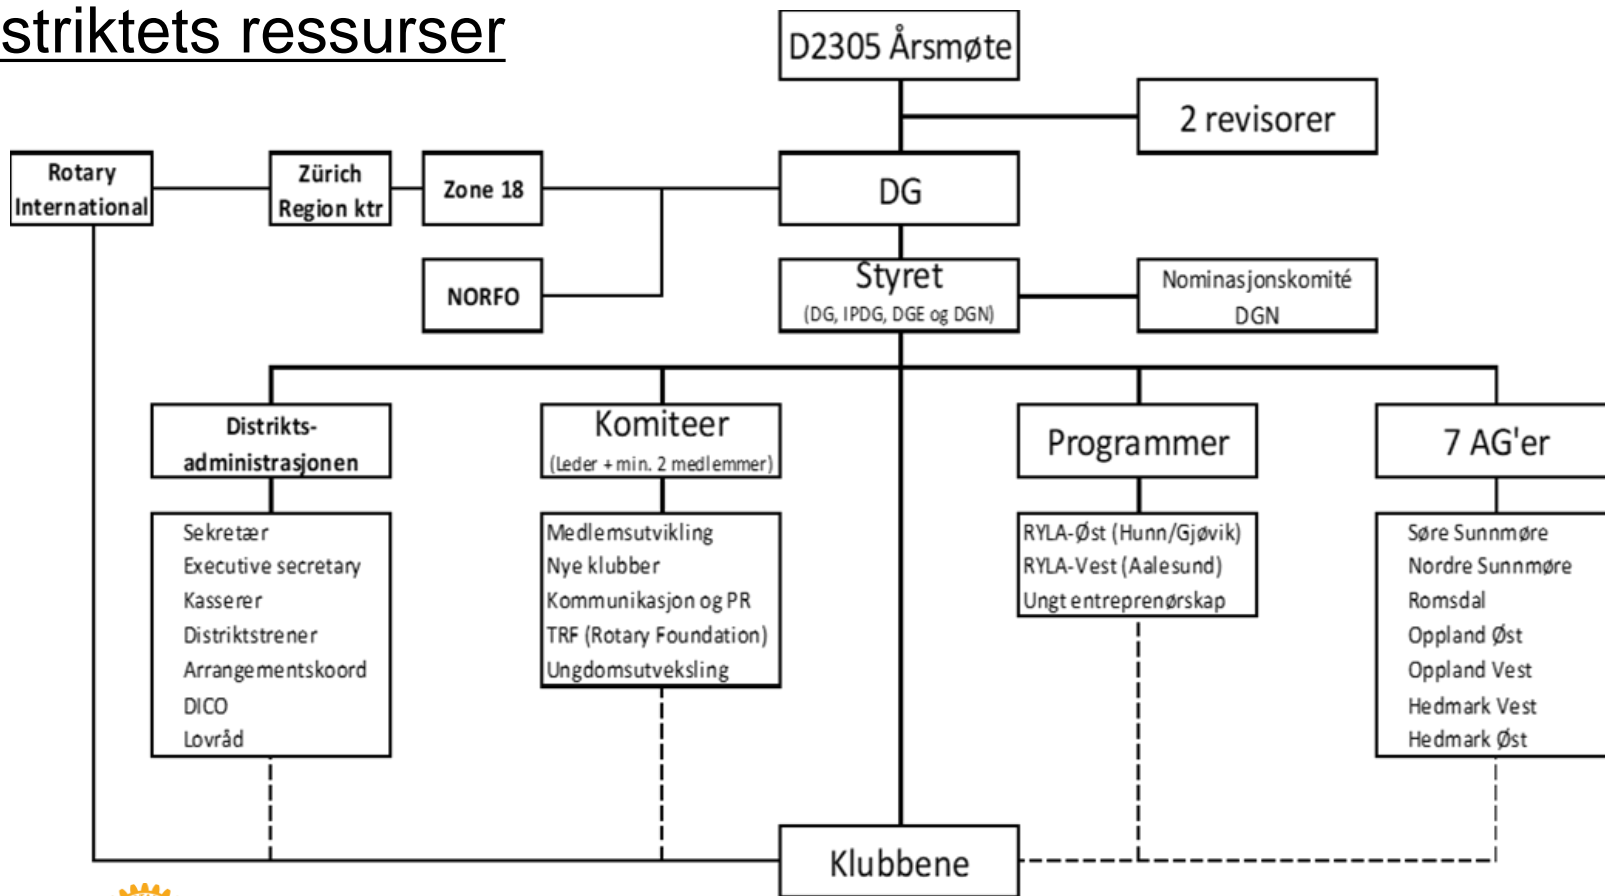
striktets ressurser

D2305 Årsmøte

2 revisorer

Rotary International

Zürich Region ktr

Zone 18

DG

NORFO

Styret
(DG, IPDG, DGE og DGN)

Nominasjonskomité DGN

Distrikts-administrasjonen

Komiteer
(Leder + min. 2 medlemmer)

Programmer

7 AG'er

Sekretær
Executive secretary
Kasserer
Distriktstrener
Arrangementskoord
DICO
Lovråd

Medlemsutvikling
Nye klubber
Kommunikasjon og PR
TRF (Rotary Foundation)
Ungdomsutveksling

RYLA-Øst (Hunn/Gjøvik)
RYLA-Vest (Aalesund)
Ungt entreprenørskap

Søre Sunnmøre
Nordre Sunnmøre
Romsdal
Oppland Øst
Oppland Vest
Hedmark Vest
Hedmark Øst

Klubbene